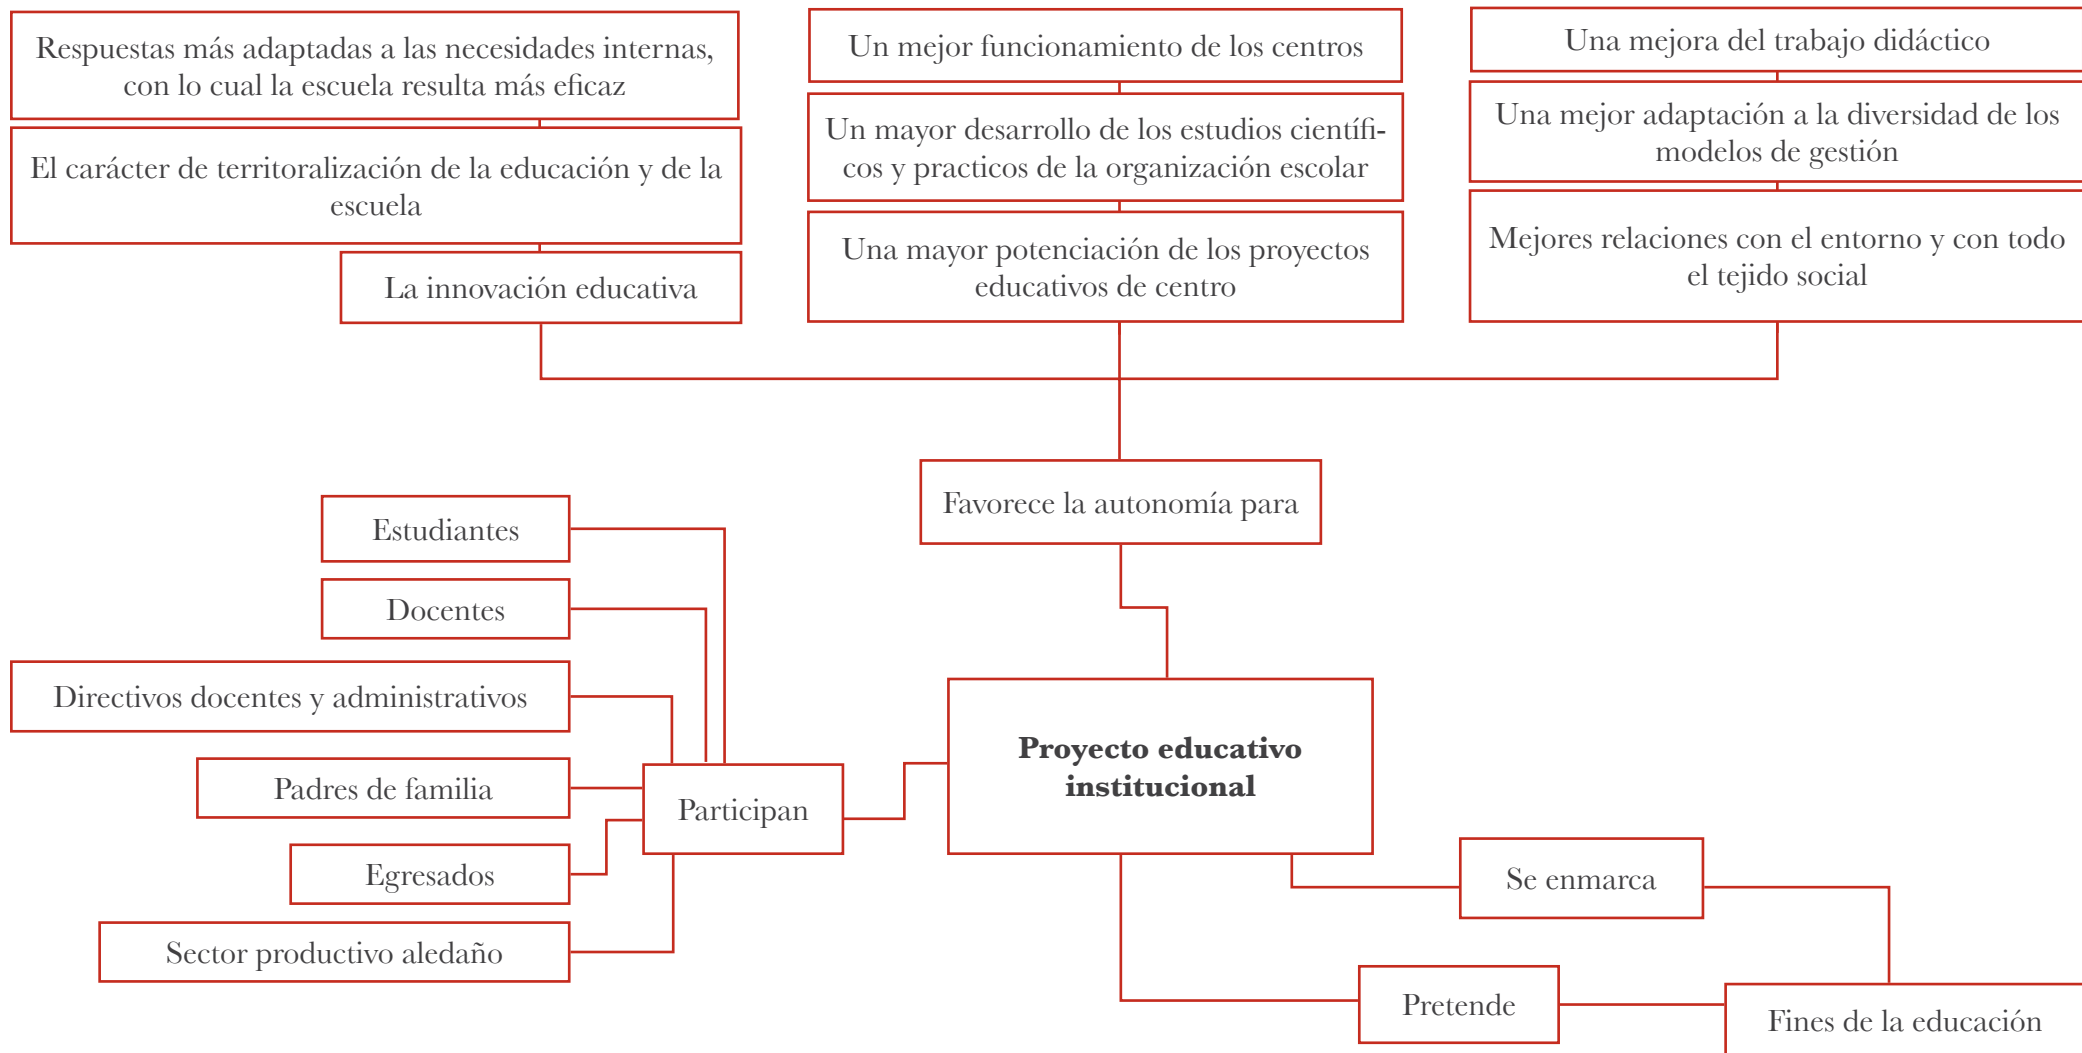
Respuestas más adaptadas a las necesidades internas, con lo cual la escuela resulta más eficaz

El carácter de territoralización de la educación y de la escuela

La innovación educativa

Un mejor funcionamiento de los centros

Un mayor desarrollo de los estudios científicos y practicos de la organización escolar

Una mayor potenciación de los proyectos educativos de centro

Una mejora del trabajo didáctico

Una mejor adaptación a la diversidad de los modelos de gestión

Mejores relaciones con el entorno y con todo el tejido social

Favorece la autonomía para

Estudiantes

Docentes

Directivos docentes y administrativos

Padres de familia

Egresados

Sector productivo aledaño

Participan

**Proyecto educativo institucional**

Se enmarca

Pretende

Fines de la educación